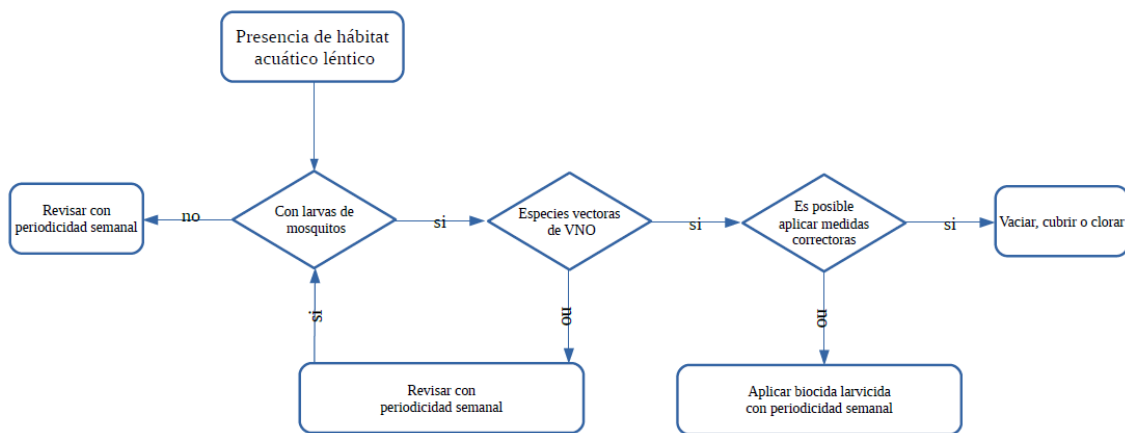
Presencia de hábitat acuático léntico

Revisar con periodicidad semanal

no

Con larvas de mosquitos

si

Especies vectoras de VNO

si

Es posible aplicar medidas correctoras

si

Vaciar, cubrir o clorar

si

no

no

Revisar con periodicidad semanal

Aplicar biocida larvicida con periodicidad semanal